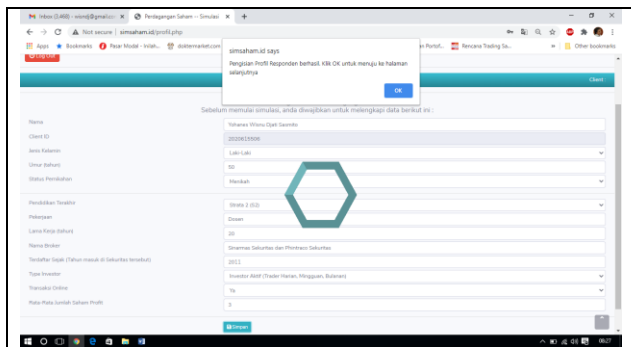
M Inbox (1,460) - wiom@gmail.co ×
Perdagangan Saham -- Simulasi ×
+

Not secure | simsaham.id/profil.php

Apps Bookmarks Pasar Modal - Inilah... doktermarket.com
n Portof... Rencana Trading Sa...
Other bookmarks

Log Out

simsaham.id says
Pengisian Profil Responden berhasil. Klik OK untuk menuju ke halaman selanjutnya
OK

Client

Sebelum memulai simulasi, anda diwajibkan untuk melengkapi data berikut ini :

Nama
Yohanes Wisnu Djati Sasmito
Client ID
2020815006
Jenis Kelamin
Laki-Laki
Umur (tahun)
50
Status Pernikahan
Menikah
Pendidikan Terakhir
Strata 2 (S2)
Pekerjaan
Dosen
Lama Kerja (tahun)
20
Nama Broker
Sinarmas Sekuritas dan Phintraco Sekuritas
Terdaftar Sejak (Tahun masuk di Sekuritas tersebut)
2013
Type Investor
Investor Aktif (Trader Harian, Mingguan, Bulanan)
Transaksi Online
Ya
Rata-Rata Jumlah Saham Profit
5

Simpan

06:27